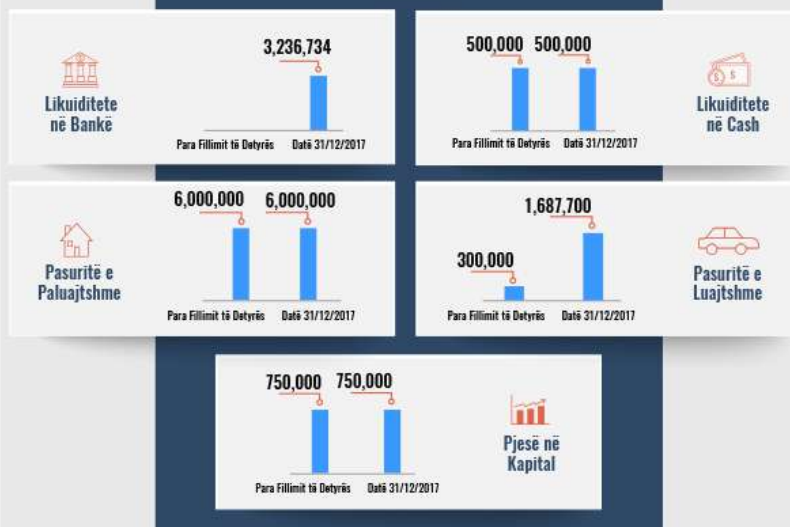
Likuiditete në Bankë

3,236,734

Para Fillimit të Detyrës

Datë 31/12/2017

500,000

500,000

Para Fillimit të Detyrës

Datë 31/12/2017

Likuiditete në Cash

Pasuritë e Paluajtshme

6,000,000

6,000,000

Para Fillimit të Detyrës

Datë 31/12/2017

1,687,700

300,000

Para Fillimit të Detyrës

Datë 31/12/2017

Pasuritë e Luajtshme

750,000

750,000

Para Fillimit të Detyrës

Datë 31/12/2017

Pjesë në Kapital